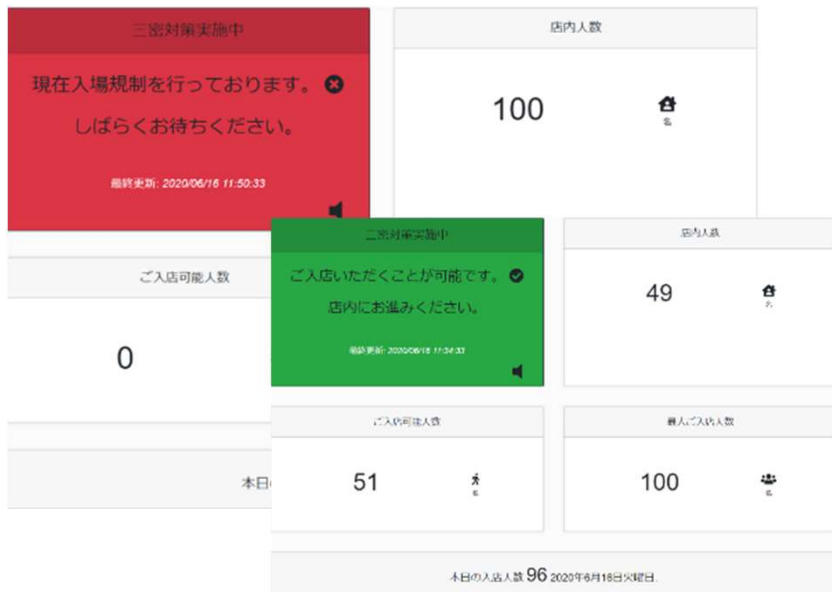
三密対策実施中

現在入場規制を行っております。

しばらくお待ちください。

最終更新: 2020/06/16 11:50:33

店内人数

100

名

ご入店可能人数

0

本日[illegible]

三密対策実施中

ご入店いただくことが可能です。

店内にお進みください。

最終更新: 2020/06/16 11:34:33

店内人数

49

名

ご入店可能人数

51

名

最大ご入店人数

100

名

本日の入店人数 96 2020年6月16日火曜日